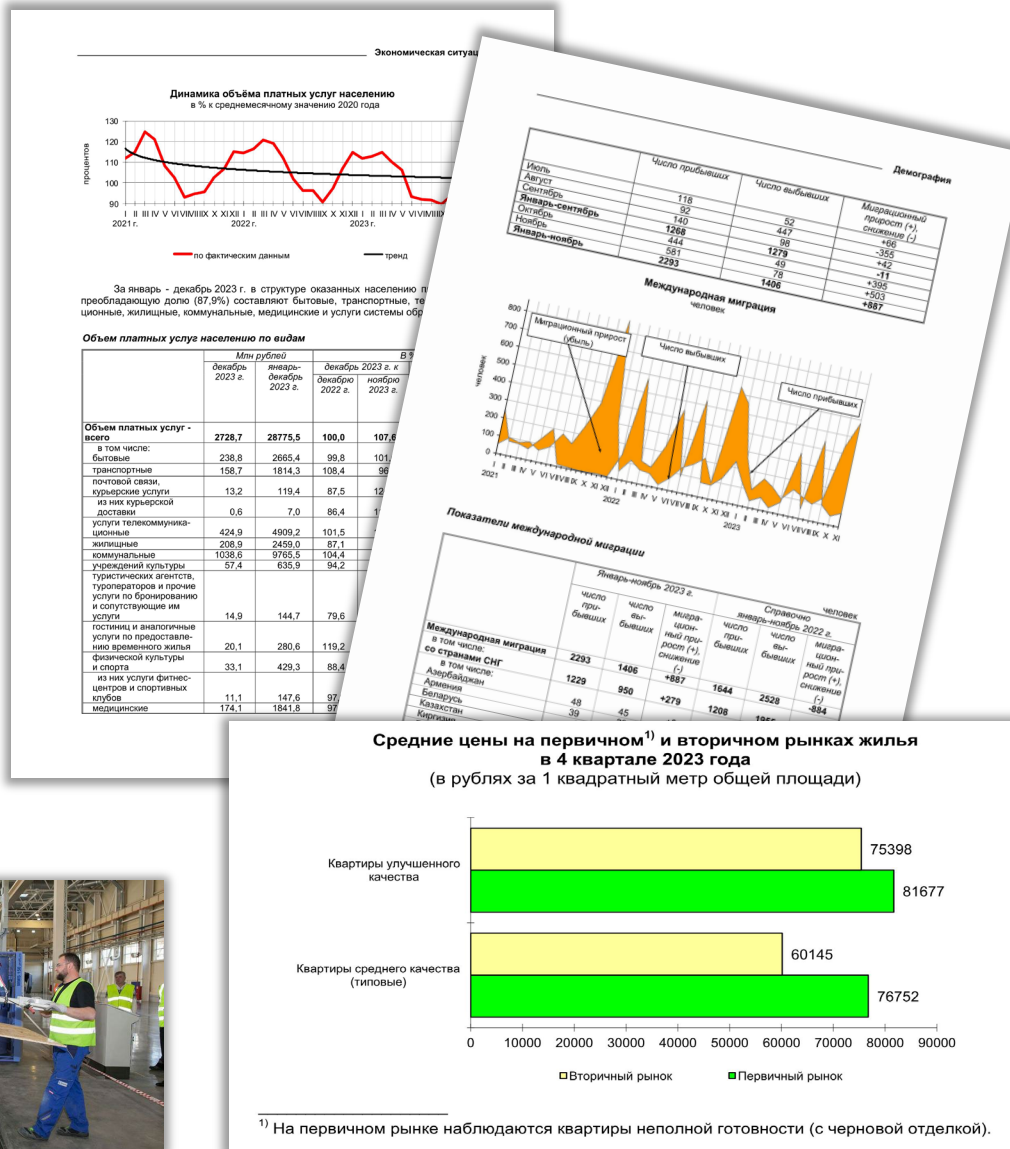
Экономическая ситуац

Динамика объёма платных услуг населению
в % к среднемесячному значению 2020 года

130
120
110
100
90

процентов

I II III IV V VI VII VIII IX X XI XII I II III IV V VI VII VIII IX X XI XII I II III IV V VI VII VIII
2021 г. 2022 г. 2023 г.

по фактическим данным
тренд

За январь - декабрь 2023 г. в структуре оказанных населению п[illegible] преобладающую долю (87,9%) составляют бытовые, транспортные, те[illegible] ционные, жилищные, коммунальные, медицинские и услуги системы обр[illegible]

Объем платных услуг населению по видам

| | Млн рублей | | В % | |
|---|---|---|---|---|
| | декабрь 2023 г. | январь-декабрь 2023 г. | декабрь 2023 г. к | |
| | | | декабрю 2022 г. | ноябрю 2023 г. |
| Объем платных услуг - всего | 2728,7 | 28775,5 | 100,0 | 107,6 |
| в том числе: бытовые | 238,8 | 2665,4 | 99,8 | 101,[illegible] |
| транспортные | 158,7 | 1814,3 | 108,4 | 96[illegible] |
| почтовой связи, курьерские услуги | 13,2 | 119,4 | 87,5 | 12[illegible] |
| из них курьерской доставки | 0,6 | 7,0 | 86,4 | 1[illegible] |
| услуги телекоммуникационные | 424,9 | 4909,2 | 101,5 | |
| жилищные | 208,9 | 2459,0 | 87,1 | |
| коммунальные | 1038,6 | 9765,5 | 104,4 | |
| учреждений культуры | 57,4 | 635,9 | 94,2 | |
| туристических агентств, туроператоров и прочие услуги по бронированию и сопутствующие им услуги | 14,9 | 144,7 | 79,6 | |
| гостиниц и аналогичные услуги по предоставлению временного жилья | 20,1 | 280,6 | 119,2 | |
| физической культуры и спорта | 33,1 | 429,3 | 88,4 | |
| из них услуги фитнес-центров и спортивных клубов | 11,1 | 147,6 | 97,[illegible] | |
| медицинские | 174,1 | 1841,8 | 97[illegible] | |

Демография

| | Число прибывших | Число выбывших | Миграционный прирост (+), снижение (-) |
|---|---|---|---|
| Июль | 118 | 52 | +66 |
| Август | 92 | 447 | -355 |
| Сентябрь | 140 | 98 | +42 |
| Январь-сентябрь | 1268 | 1279 | -11 |
| Октябрь | 444 | 49 | +395 |
| Ноябрь | 581 | 78 | +503 |
| Январь-ноябрь | 2293 | 1406 | +887 |

Международная миграция
человек

800
700
600
500
400
300
200
100
0
-100

человек

Миграционный прирост (убыль)
Число выбывших
Число прибывших

I II III IV V VI VII VIII IX X XI XII I II III IV V VI VII VIII IX X XI XII I II III IV V VI VII VIII IX X XI
2021 2022 2023

Показатели международной миграции
человек

| | Январь-ноябрь 2023 г. | | | Справочно январь-ноябрь 2022 г. | | |
|---|---|---|---|---|---|---|
| | число прибывших | число выбывших | миграционный прирост (+), снижение (-) | число прибывших | число выбывших | миграционный прирост (+), снижение (-) |
| Международная миграция | 2293 | 1406 | +887 | 1644 | 2528 | -884 |
| в том числе: со странами СНГ | 1229 | 950 | +279 | 1208 | 1955 | |
| в том числе: Азербайджан | | | | | | |
| Армения | 48 | 45 | | | | |
| Беларусь | 39 | | | | | |
| Казахстан | | | | | | |
| Киргизия | | | | | | |

Средние цены на первичном$^{1)}$ и вторичном рынках жилья в 4 квартале 2023 года
(в рублях за 1 квадратный метр общей площади)

Квартиры улучшенного качества
75398
81677

Квартиры среднего качества (типовые)
60145
76752

0 10000 20000 30000 40000 50000 60000 70000 80000 90000

Вторичный рынок
Первичный рынок

$^{1)}$ На первичном рынке наблюдаются квартиры неполной готовности (с черновой отделкой).